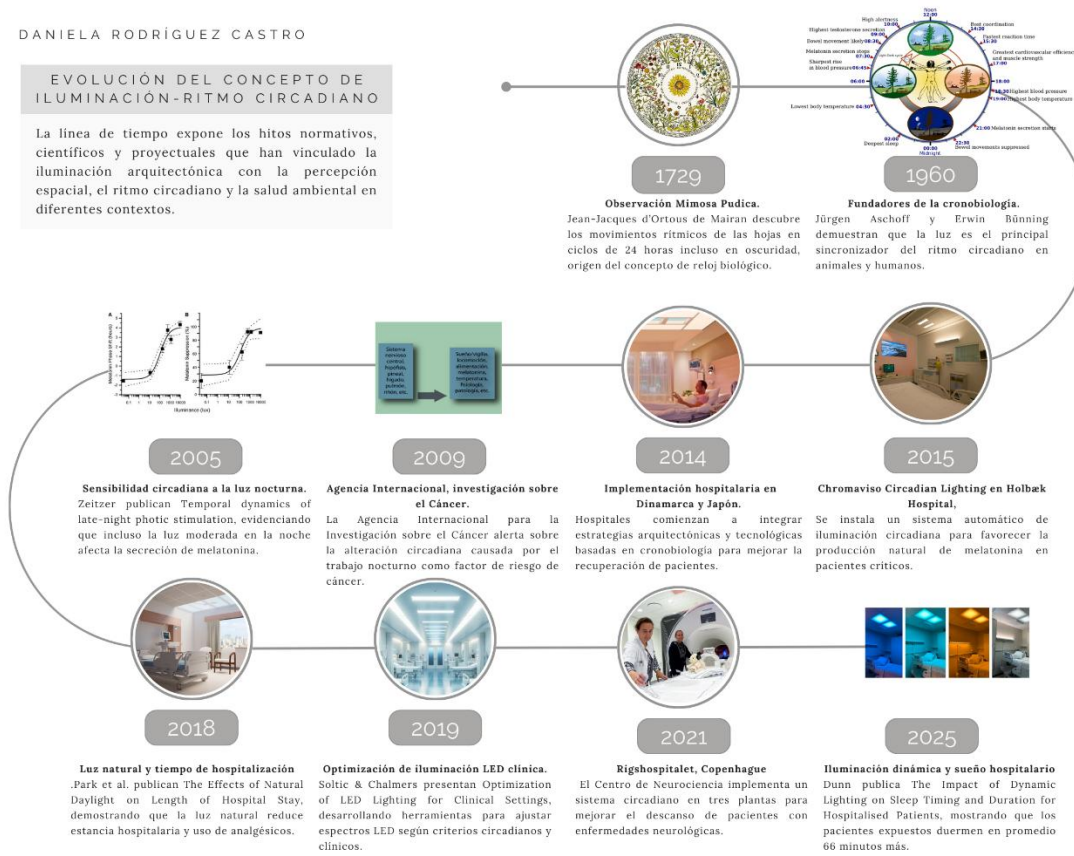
DANIELA RODRÍGUEZ CASTRO

EVOLUCIÓN DEL CONCEPTO DE ILUMINACIÓN-RITMO CIRCADIANO

La línea de tiempo expone los hitos normativos, científicos y proyectuales que han vinculado la iluminación arquitectónica con la percepción espacial, el ritmo circadiano y la salud ambiental en diferentes contextos.

Noon 12:00
High alertness 10:00
Highest testosterone secretion 09:00
Bowel movement likely 08:30
Melatonin secretion stops 07:30
Sharpest rise in blood pressure 06:45
06:00
Lowest body temperature 04:30
Deepest sleep 02:00
Midnight 00:00
Best coordination 14:30
Fastest reaction time 15:30
Greatest cardiovascular efficiency and muscle strength 17:00
18:00
Highest blood pressure 18:30
Highest body temperature 19:00
Melatonin secretion starts 21:00
Bowel movements suppressed 22:30

1729
Observación Mimosa Pudica.
Jean-Jacques d'Ortous de Mairan descubre los movimientos rítmicos de las hojas en ciclos de 24 horas incluso en oscuridad, origen del concepto de reloj biológico.

1960
Fundadores de la cronobiología.
Jürgen Aschoff y Erwin Bünning demuestran que la luz es el principal sincronizador del ritmo circadiano en animales y humanos.

Sistema nervioso central, hipófisis, pineal, hígado, pulmón, riñón, etc.
Sueño/vigilia, locomoción, alimentación, melatonina, temperatura, fisiología, patología, etc.
Illuminance (lux)

2005
Sensibilidad circadiana a la luz nocturna.
Zeitzer publican Temporal dynamics of late-night photic stimulation, evidenciando que incluso la luz moderada en la noche afecta la secreción de melatonina.

2009
Agencia Internacional, investigación sobre el Cáncer.
La Agencia Internacional para la Investigación sobre el Cáncer alerta sobre la alteración circadiana causada por el trabajo nocturno como factor de riesgo de cáncer.

2014
Implementación hospitalaria en Dinamarca y Japón.
Hospitales comienzan a integrar estrategias arquitectónicas y tecnológicas basadas en cronobiología para mejorar la recuperación de pacientes.

2015
Chromaviso Circadian Lighting en Holbæk Hospital,
Se instala un sistema automático de iluminación circadiana para favorecer la producción natural de melatonina en pacientes críticos.

2018
Luz natural y tiempo de hospitalización
.Park et al. publican The Effects of Natural Daylight on Length of Hospital Stay, demostrando que la luz natural reduce estancia hospitalaria y uso de analgésicos.

2019
Optimización de iluminación LED clínica.
Soltic & Chalmers presentan Optimization of LED Lighting for Clinical Settings, desarrollando herramientas para ajustar espectros LED según criterios circadianos y clínicos.

2021
Rigshospitalet, Copenhague
El Centro de Neurociencia implementa un sistema circadiano en tres plantas para mejorar el descanso de pacientes con enfermedades neurológicas.

2025
Iluminación dinámica y sueño hospitalario
Dunn publica The Impact of Dynamic Lighting on Sleep Timing and Duration for Hospitalised Patients, mostrando que los pacientes expuestos duermen en promedio 66 minutos más.